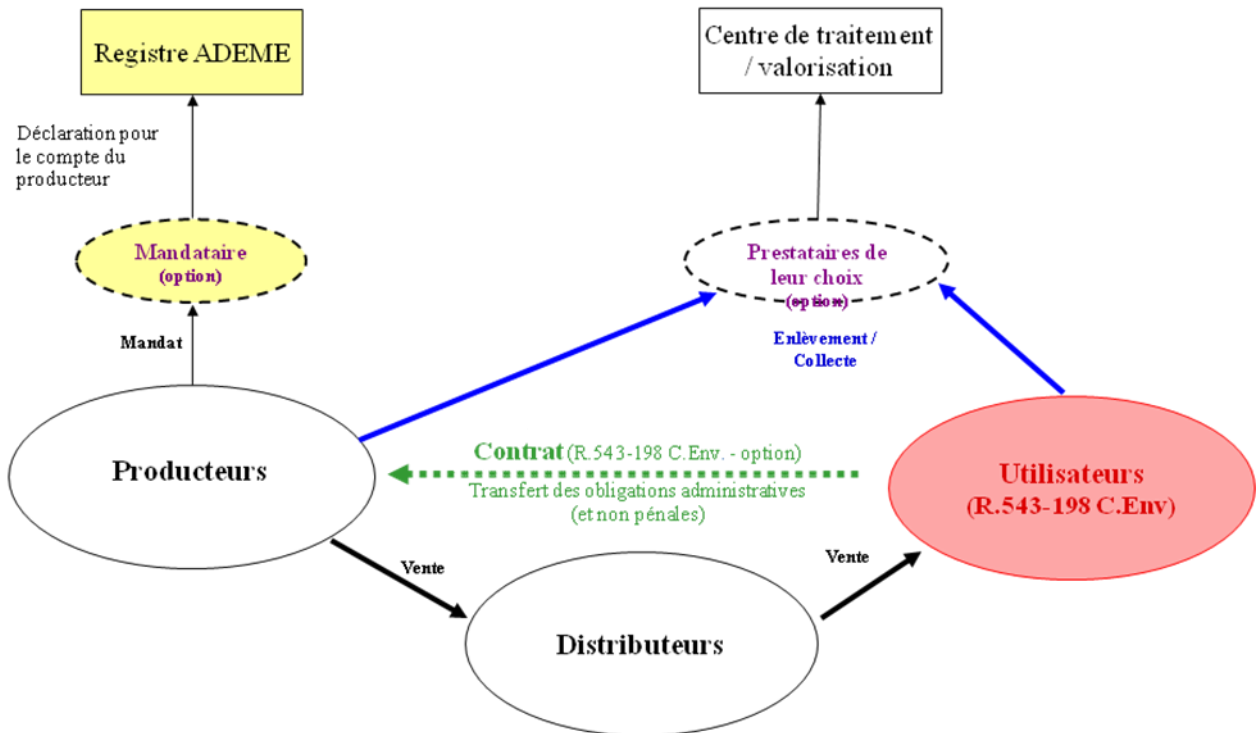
Registre ADEME

Centre de traitement / valorisation

Déclaration pour le compte du producteur

Mandataire (option)

Prestataires de leur choix (option)

Mandat

Enlèvement / Collecte

Producteurs

Contrat (R.543-198 C.Env. - option)
Transfert des obligations administratives (et non pénales)

Utilisateurs (R.543-198 C.Env)

Vente

Vente

Distributeurs